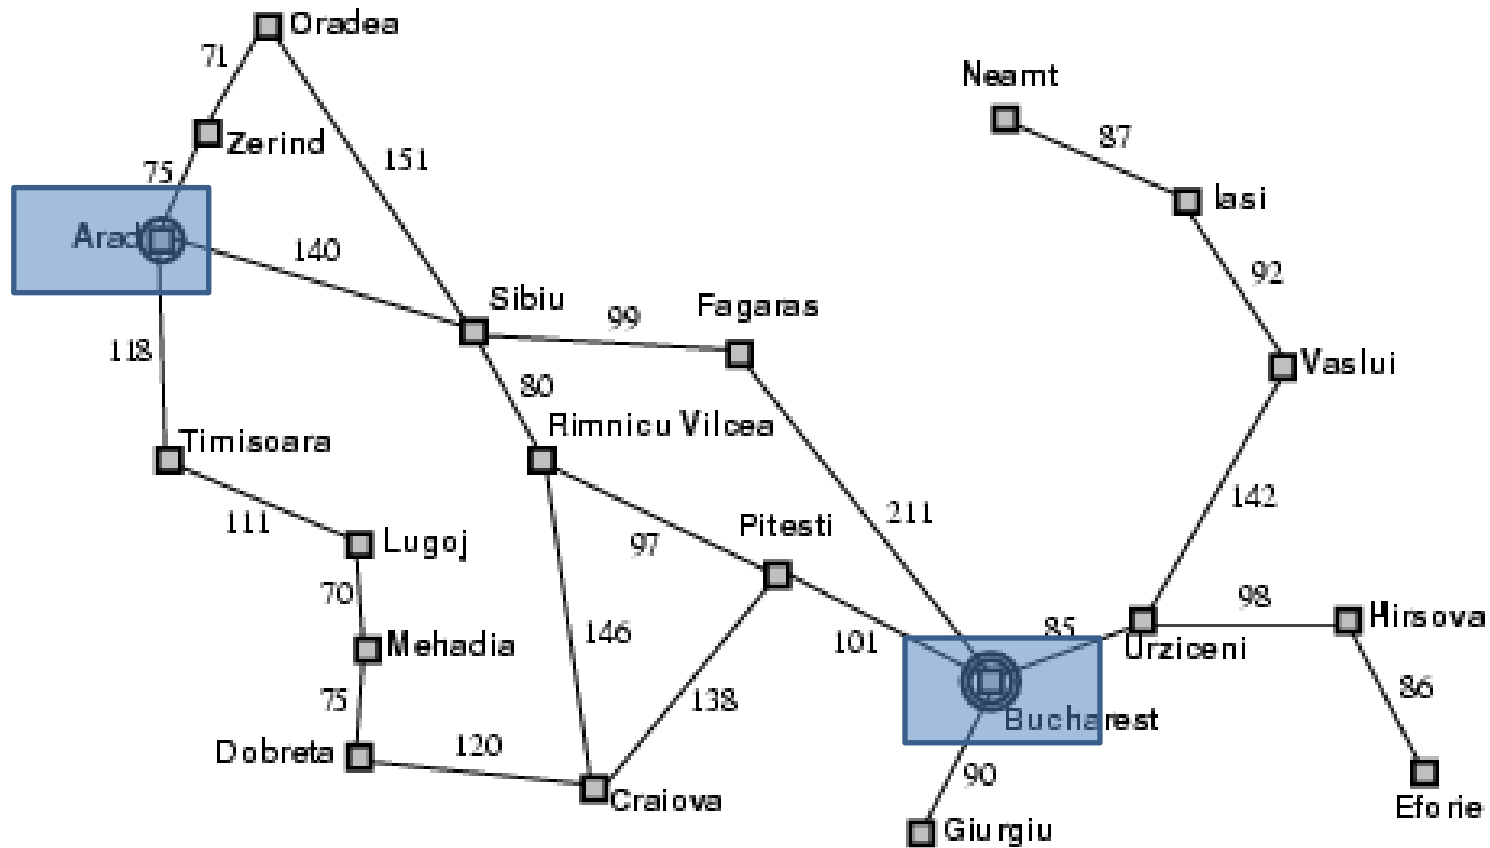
Oradea
71
Zerind
75
Arad
151
140
Neamt
87
Iasi
92
Sibiu
99
Fagaras
Vaslui
118
80
Rimnicu Vilcea
Timisoara
211
142
111
Lugoj
97
Pitesti
70
Mehadia
146
101
85
Urziceni
98
Hirsova
86
75
138
Bucharest
Dobreta
120
90
Craiova
Eforie
Giurgiu